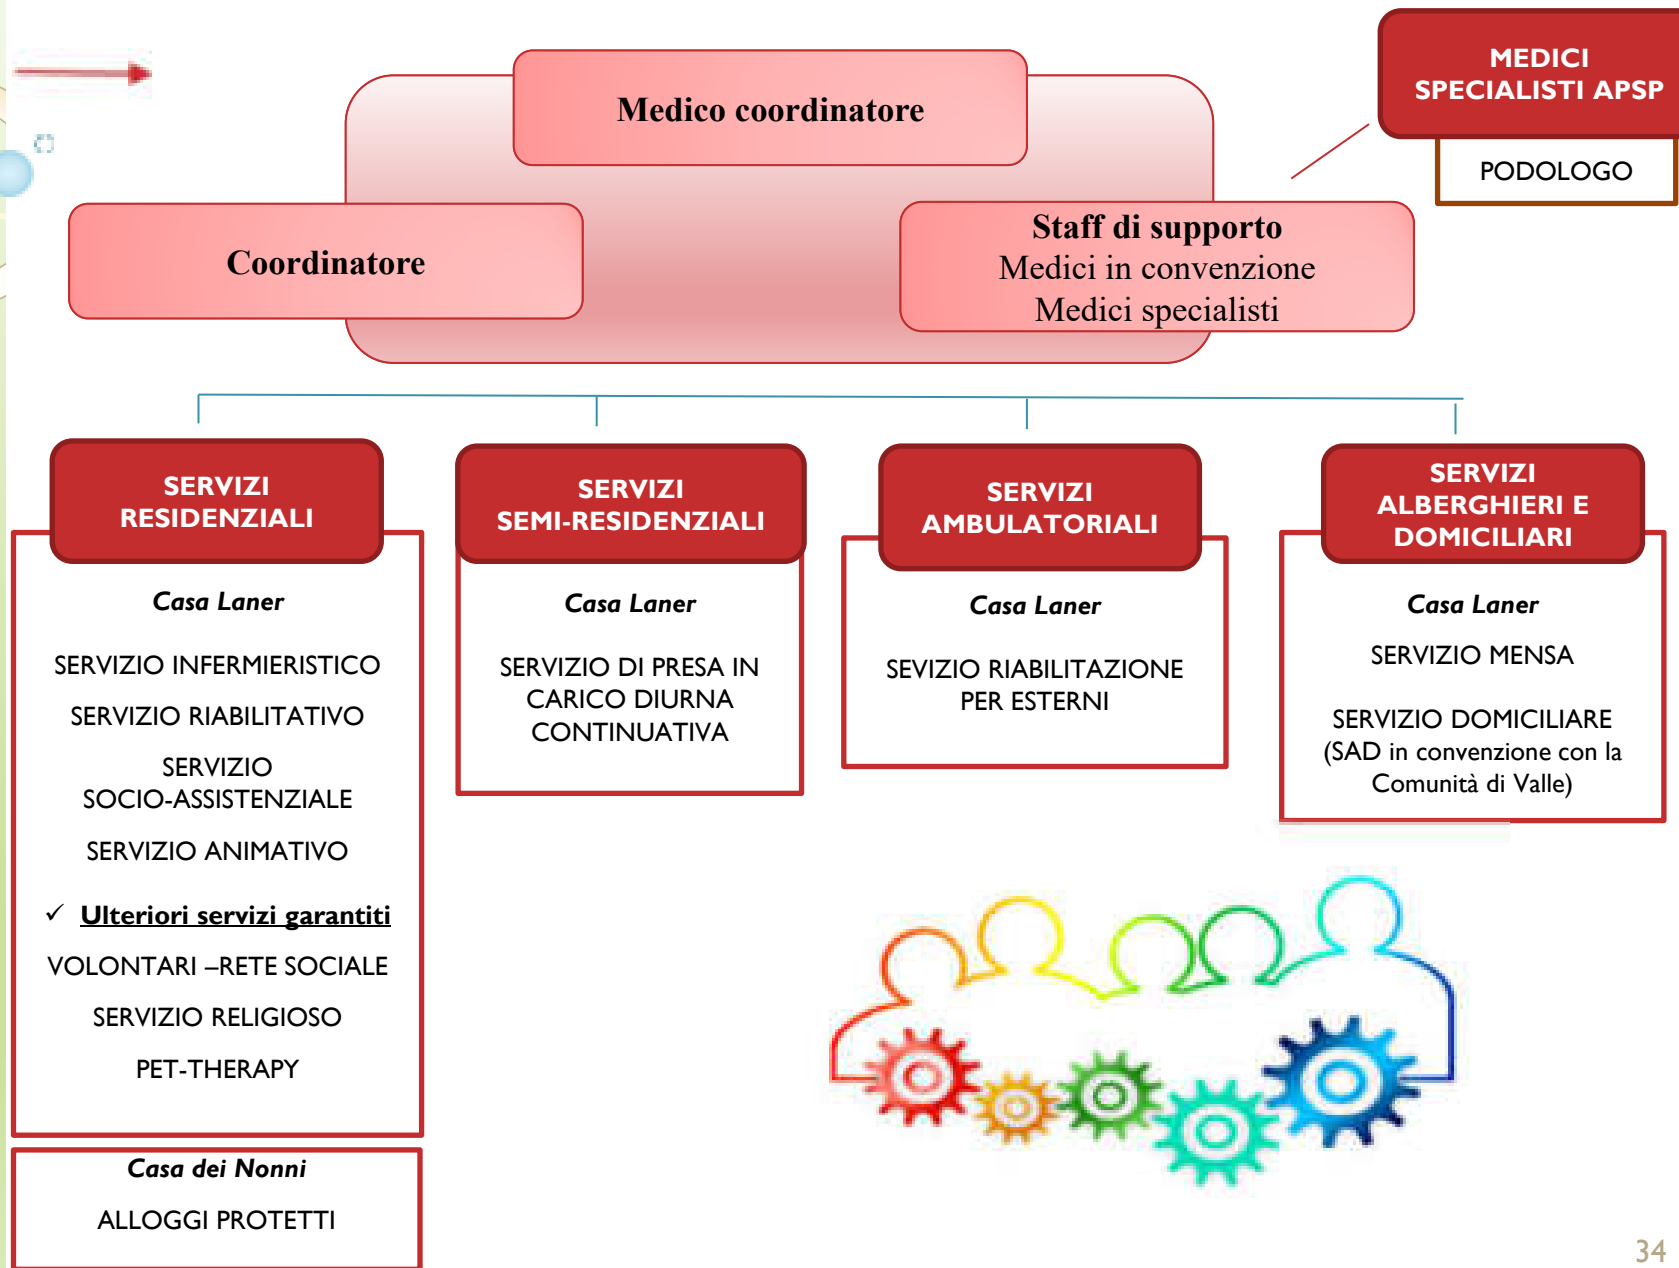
MEDICI SPECIALISTI APSP

PODOLOGO

Medico coordinatore

Coordinatore

Staff di supporto
Medici in convenzione
Medici specialisti

SERVIZI RESIDENZIALI

Casa Laner

SERVIZIO INFERMIERISTICO

SERVIZIO RIABILITATIVO

SERVIZIO SOCIO-ASSISTENZIALE

SERVIZIO ANIMATIVO

✓ Ulteriori servizi garantiti

VOLONTARI –RETE SOCIALE

SERVIZIO RELIGIOSO

PET-THERAPY

Casa dei Nonni

ALLOGGI PROTETTI

SERVIZI SEMI-RESIDENZIALI

Casa Laner

SERVIZIO DI PRESA IN CARICO DIURNA CONTINUATIVA

SERVIZI AMBULATORIALI

Casa Laner

SEVIZIO RIABILITAZIONE PER ESTERNI

SERVIZI ALBERGHIERI E DOMICILIARI

Casa Laner

SERVIZIO MENSA

SERVIZIO DOMICILIARE (SAD in convenzione con la Comunità di Valle)

34